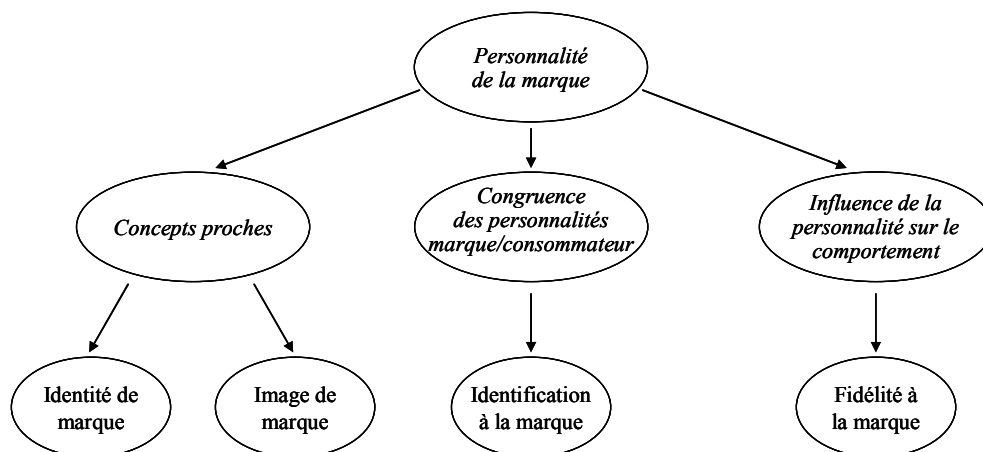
Personnalité de la marque

Concepts proches

Congruence des personnalités marque/consommateur

Influence de la personnalité sur le comportement

Identité de marque

Image de marque

Identification à la marque

Fidélité à la marque